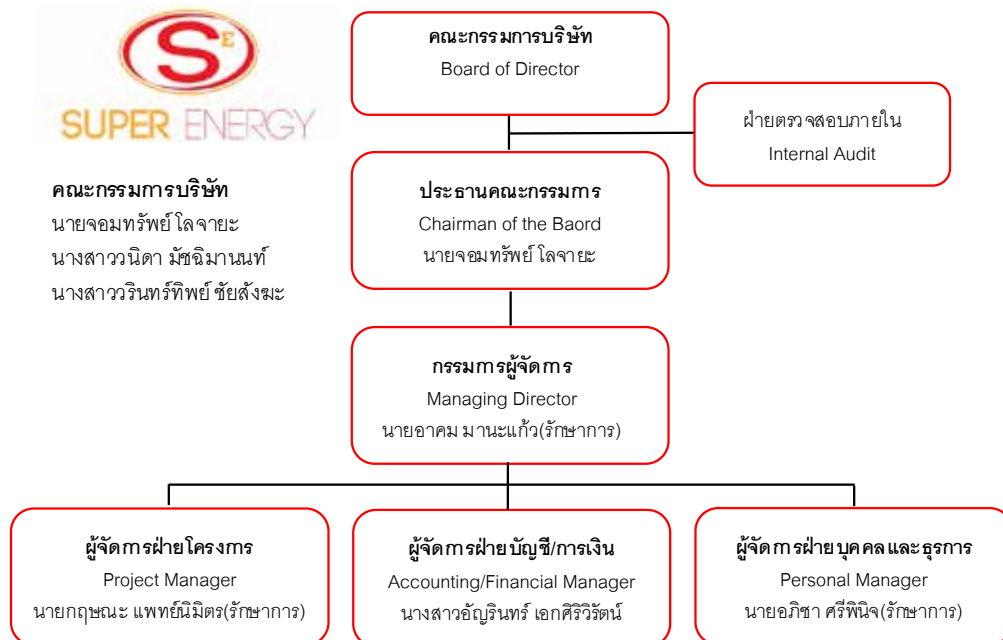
SE
SUPER ENERGY

คณะกรรมการบริษัท
นายจอมทรัพย์ โลจายะ
นางสาววนิดา มัชฌิมานนท์
นางสาววรินทร์ทิพย์ ชัยสังฆะ

คณะกรรมการบริษัท
Board of Director

ฝ่ายตรวจสอบภายใน
Internal Audit

ประธานคณะกรรมการ
Chairman of the Baord
นายจอมทรัพย์ โลจายะ

กรรมการผู้จัดการ
Managing Director
นายอาคม มานะแก้ว(รักษาการ)

ผู้จัดการฝ่ายโครงการ
Project Manager
นายกฤษณะ แพทย์นิมิตร(รักษาการ)

ผู้จัดการฝ่ายบัญชี/การเงิน
Accounting/Financial Manager
นางสาวอัญรินทร์ เอกศิริวิรัตน์

ผู้จัดการฝ่ายบุคคลและธุรการ
Personal Manager
นายอภิชา ศรีพินิจ(รักษาการ)